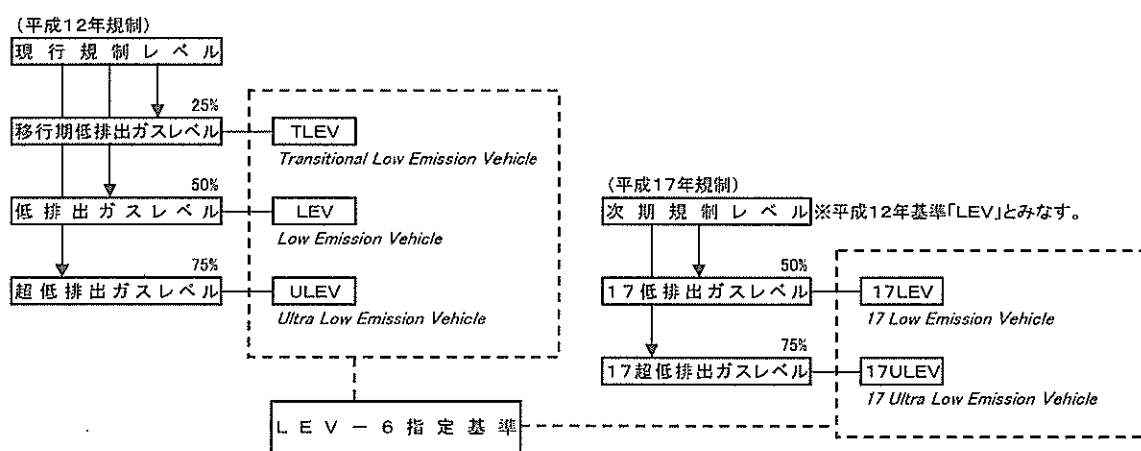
（平成12年規制）
現行規制レベル

25%
移行期低排出ガスレベル
TLEV
Transitional Low Emission Vehicle

50%
低排出ガスレベル
LEV
Low Emission Vehicle

75%
超低排出ガスレベル
ULEV
Ultra Low Emission Vehicle

（平成17年規制）
次期規制レベル ※平成12年基準「LEV」とみなす。

50%
17低排出ガスレベル
17LEV
17 Low Emission Vehicle

75%
17超低排出ガスレベル
17ULEV
17 Ultra Low Emission Vehicle

LEV－6指定基準